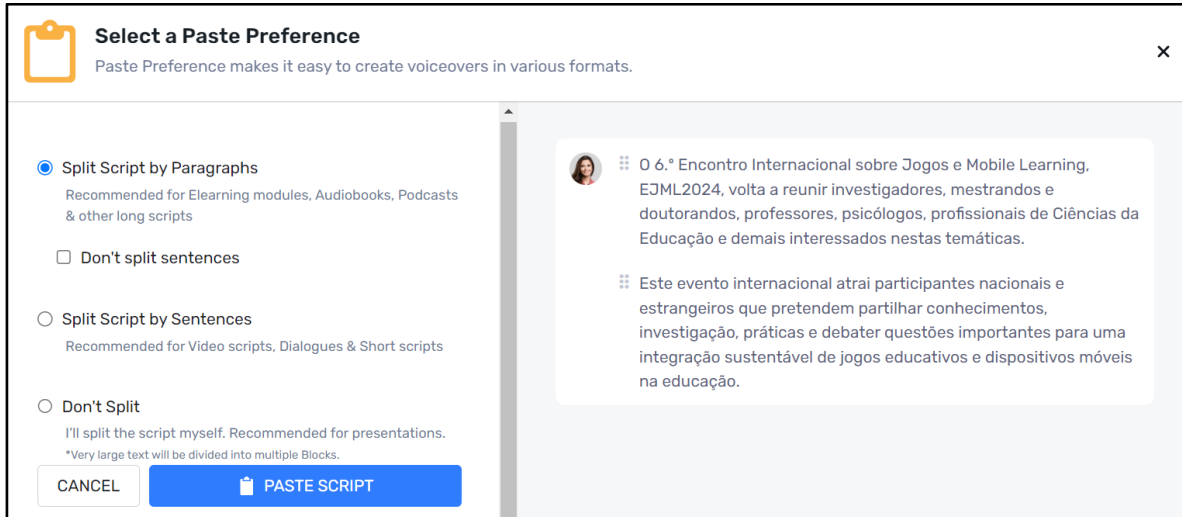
Select a Paste Preference

Paste Preference makes it easy to create voiceovers in various formats.

×

Split Script by Paragraphs

Recommended for Elearning modules, Audiobooks, Podcasts & other long scripts

Don't split sentences

Split Script by Sentences

Recommended for Video scripts, Dialogues & Short scripts

Don't Split

I'll split the script myself. Recommended for presentations.

*Very large text will be divided into multiple Blocks.

CANCEL

PASTE SCRIPT

O 6.° Encontro Internacional sobre Jogos e Mobile Learning, EJML2024, volta a reunir investigadores, mestrandos e doutorandos, professores, psicólogos, profissionais de Ciências da Educação e demais interessados nestas temáticas.

Este evento internacional atrai participantes nacionais e estrangeiros que pretendem partilhar conhecimentos, investigação, práticas e debater questões importantes para uma integração sustentável de jogos educativos e dispositivos móveis na educação.